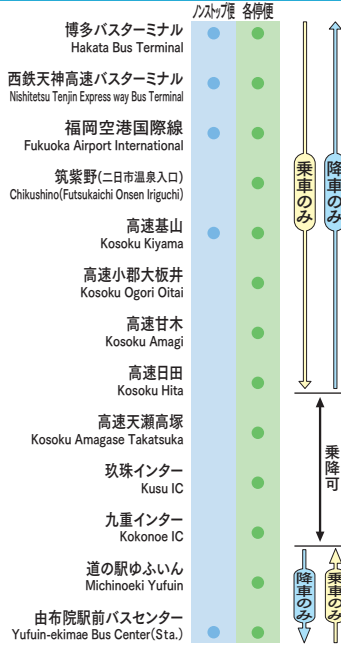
ノンストップ便 各停便

博多バスターミナル
Hakata Bus Terminal

西鉄天神高速バスターミナル
Nishitetsu Tenjin Express way Bus Terminal

福岡空港国際線
Fukuoka Airport International

筑紫野(二日市温泉入口)
Chikushino(Futsukaichi Onsen Iriguchi)

高速基山
Kosoku Kiyama

高速小郡大板井
Kosoku Ogori Oitai

高速甘木
Kosoku Amagi

高速日田
Kosoku Hita

高速天瀬高塚
Kosoku Amagase Takatsuka

玖珠インター
Kusu IC

九重インター
Kokonoe IC

道の駅ゆふいん
Michinoeki Yufuin

由布院駅前バスセンター
Yufuin-ekimae Bus Center(Sta.)

乗車のみ

降車のみ

乗降可

降車のみ

乗車のみ